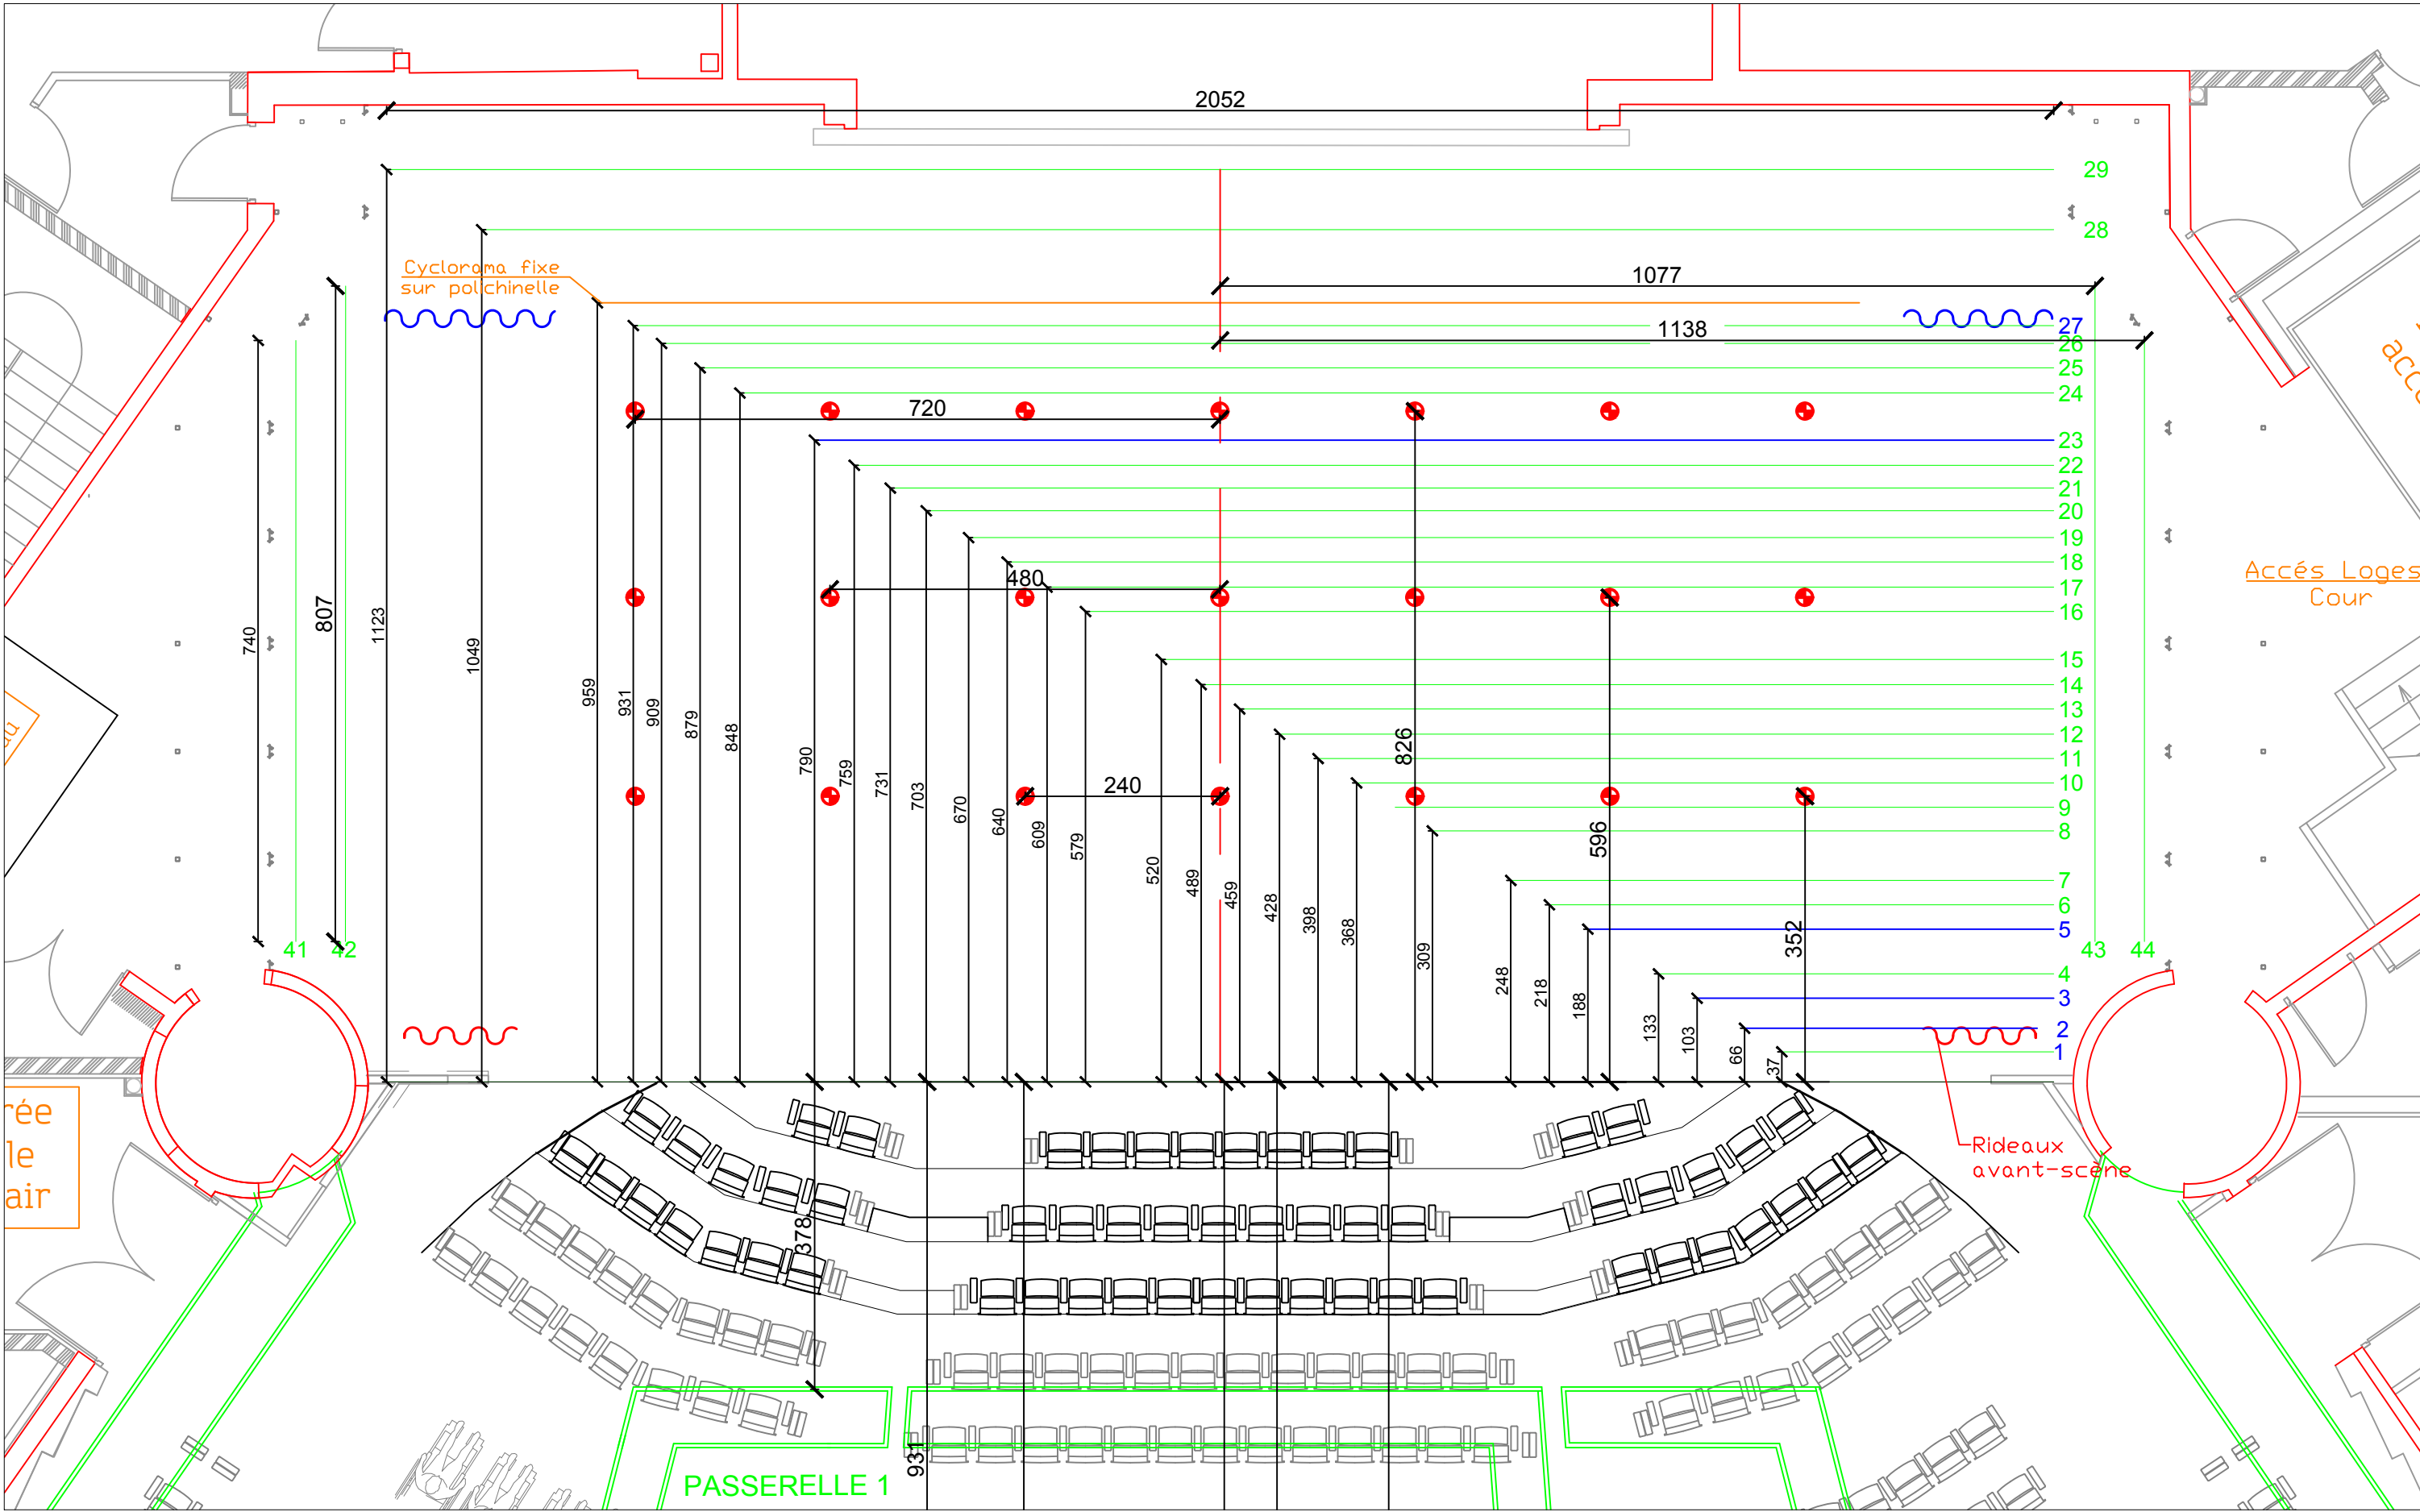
2052

29

28

Cyclorama fixe sur polichinelle

1077

1138

27
26
25
24

720

23
22
21
20
19
18

480

17
16
15
14
13
12
11
10
9
8

240

826

596

7
6
5
4
3
2
1

352

740
807
1123
1049
959
931
909
879
848
790
759
731
703
670
640
609
579
520
489
459
428
398
368
309
248
218
188
133
103
66
37

41
42
43
44

Accés Loges Cour

acc

Rideaux avant-scène

378

931

PASSERELLE 1

rée
le
air